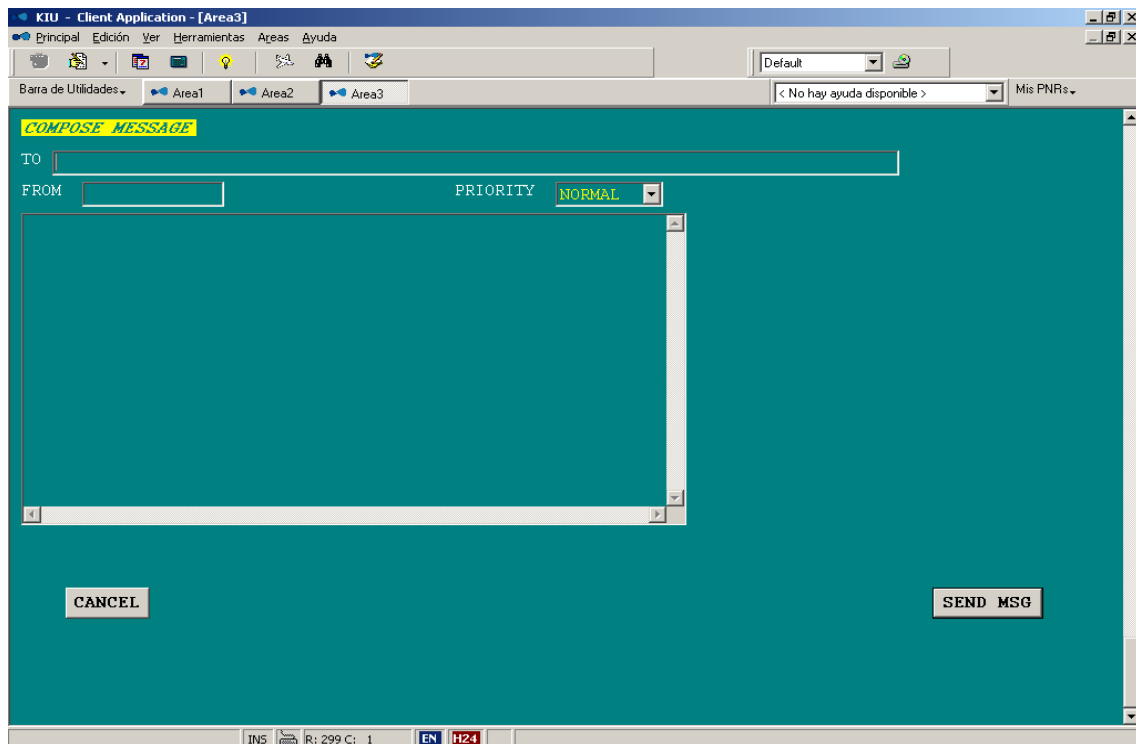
KIU - Client Application - [Area3]

Principal Edición Ver Herramientas Areas Ayuda

Default

Barra de Utilidades Area1 Area2 Area3

< No hay ayuda disponible >

Mis PNRs

COMPOSE MESSAGE

TO

FROM

PRIORITY NORMAL

CANCEL

SEND MSG

INS R: 299 C: 1 EN H24